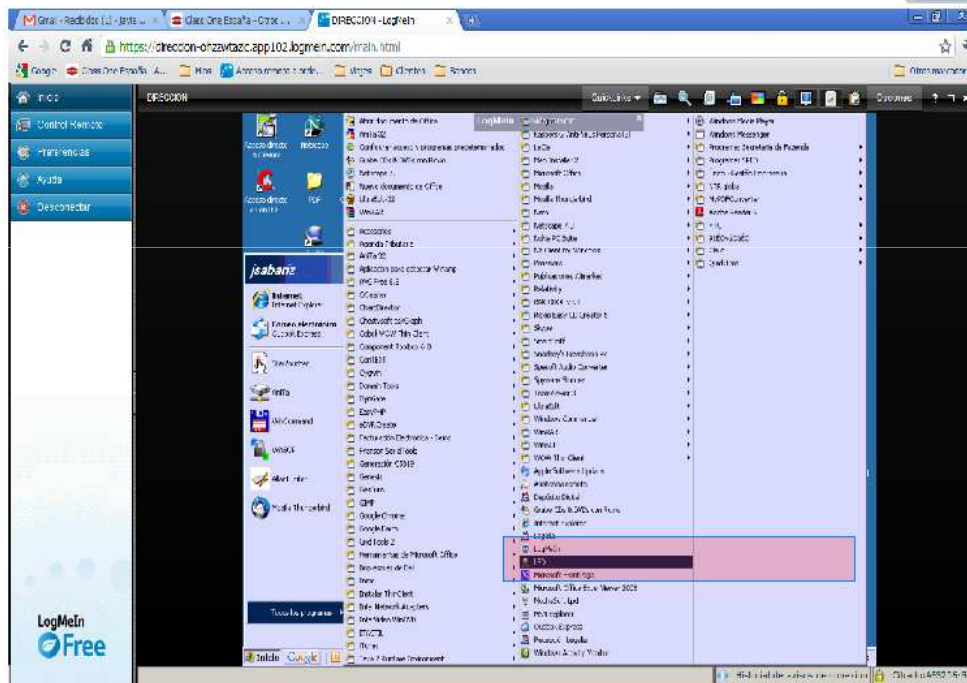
Gmail - Recibidos (1) - javie... | Class One España - Office... | DIRECCION - LogMeIn

https://direccion-ohzawtazc.app102.logmein.com/main.html

Google | Class One España A... | Mios | Acceso remoto a ordo... | Viajes | Clientes | Bancos | Otros marcadores

Inicio
Control Remoto
Preferencias
Ayuda
Desconectar

LogMeIn Free

DIRECCION
Opciones

Acceso directo a Internet | Nebecoo
Acceso directo a unidad | PDF

jsabanz

Internet
Internet Explorer

Correo electrónico
Outlook Express

TeamViewer
WinSCP
Adobe Reader
Mozilla Thunderbird

Todos los programas

Inicio | Google

Abrir documento de Office
AntiVir
Configurar acceso y programas predeterminados
Nuevo documento de Office
Accesorios
Agenda Tributaria
AntiVir
Aplicación para actualizar Winamp
CCleaner
ChartDirector
Cheetah
Component Toolbox
Cygwin
Domain Tools
Dymo
EasyPHP
Facturación Electrónica
Generación
Genesis
GIMP
Google Chrome
Google Earth
Herramientas de Microsoft Office
Impresoras de Dell
Instalar ThinClient
Intel Network Adapters
Intel
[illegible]

LogMeIn
Adobe
Kaspersky Anti-Virus Personal
Microsoft Office
Mozilla
Mozilla Thunderbird
Nero
Netscape
Picasa
Publicaciones Cliente
Skype
Speed Audio Converter
UltraEdit
Windows Commander
WinRAR
WinZip
Apple Software Update
Desktop Digital
Internet Explorer
LogMeIn
FTP
Microsoft Frontpage
Microsoft Office Excel Viewer 2003
Mozilla Firefox
Outlook Express
Windows Media Player

Windows Media Player
Windows Messenger
Programa Secretaría de Hacienda
Programas SRI
Adobe Reader
Utilidades
Quicktime